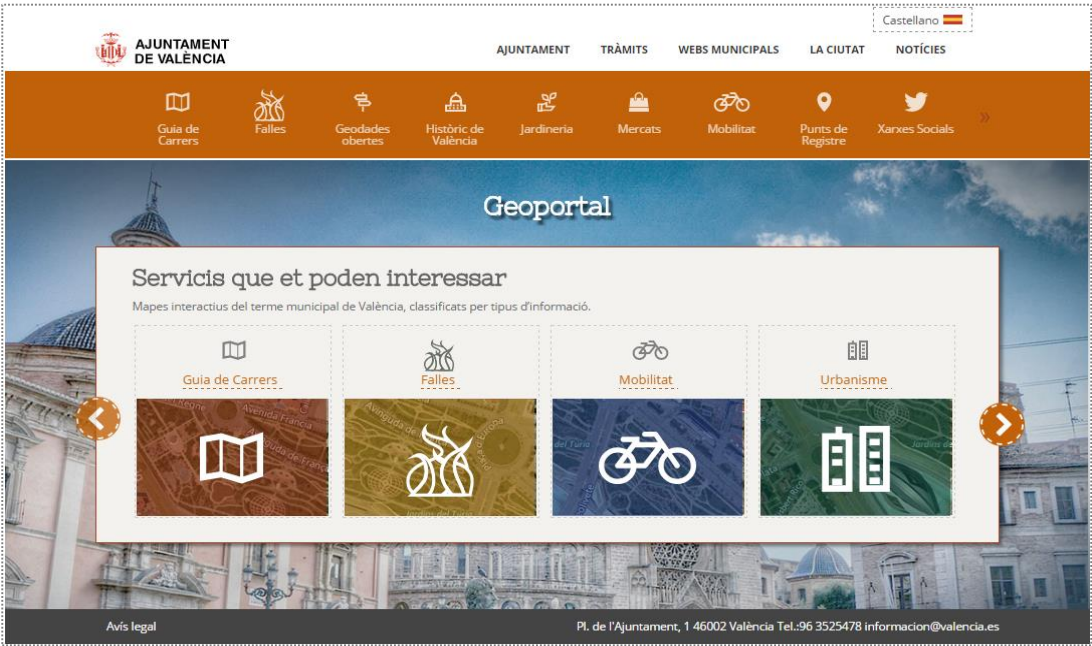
Castellano

AJUNTAMENT DE VALÈNCIA

AJUNTAMENT TRÀMITS WEBS MUNICIPALS LA CIUTAT NOTÍCIES

Guia de Carrers
Falles
Geodades obertes
Històric de València
Jardineria
Mercats
Mobilitat
Punts de Registre
Xarxes Socials

Geoportal

Servicis que et poden interessar

Mapes interactius del terme municipal de València, classificats per tipus d'informació.

Guia de Carrers
Falles
Mobilitat
Urbanisme

Avís legal

Pl. de l'Ajuntament, 1 46002 València Tel.:96 3525478 informacion@valencia.es